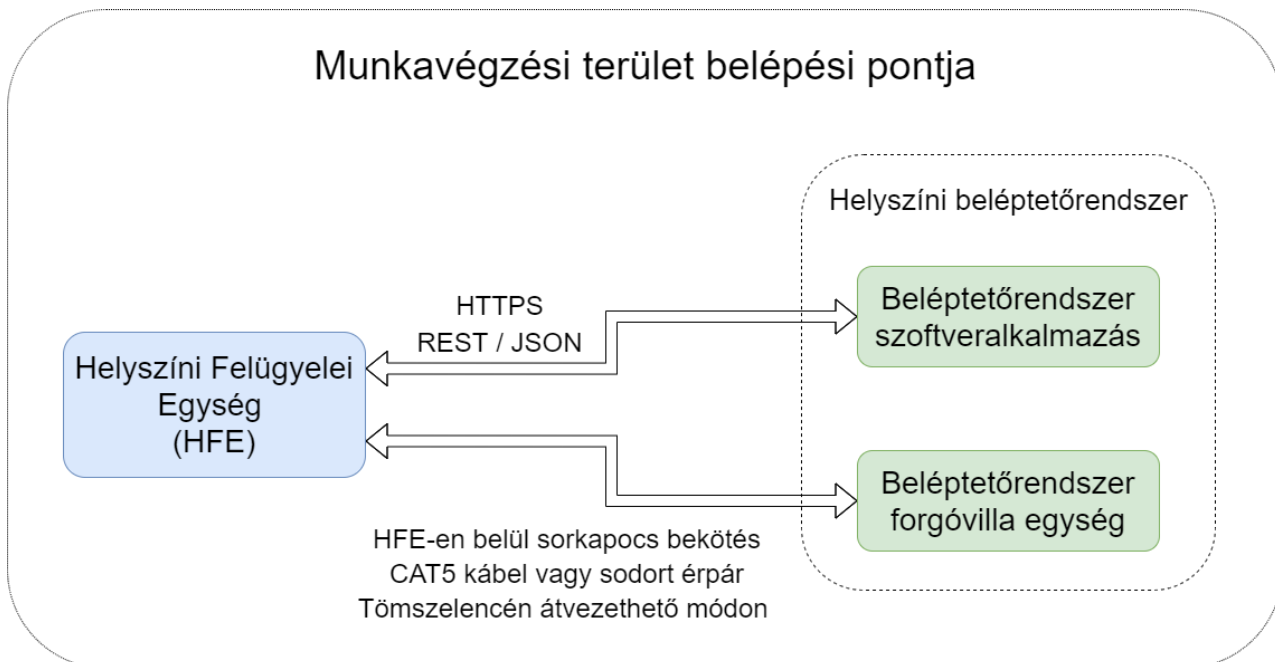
Munkavégzési terület belépési pontja

Helyszíni beléptetőrendszer

HTTPS
REST / JSON

Beléptetőrendszer szoftveralkalmazás

Helyszíni Felügyelei Egység (HFE)

Beléptetőrendszer forgóvilla egység

HFE-en belül sorkapocs bekötés
CAT5 kábel vagy sodort érpár
Tömszelencén átvezethető módon